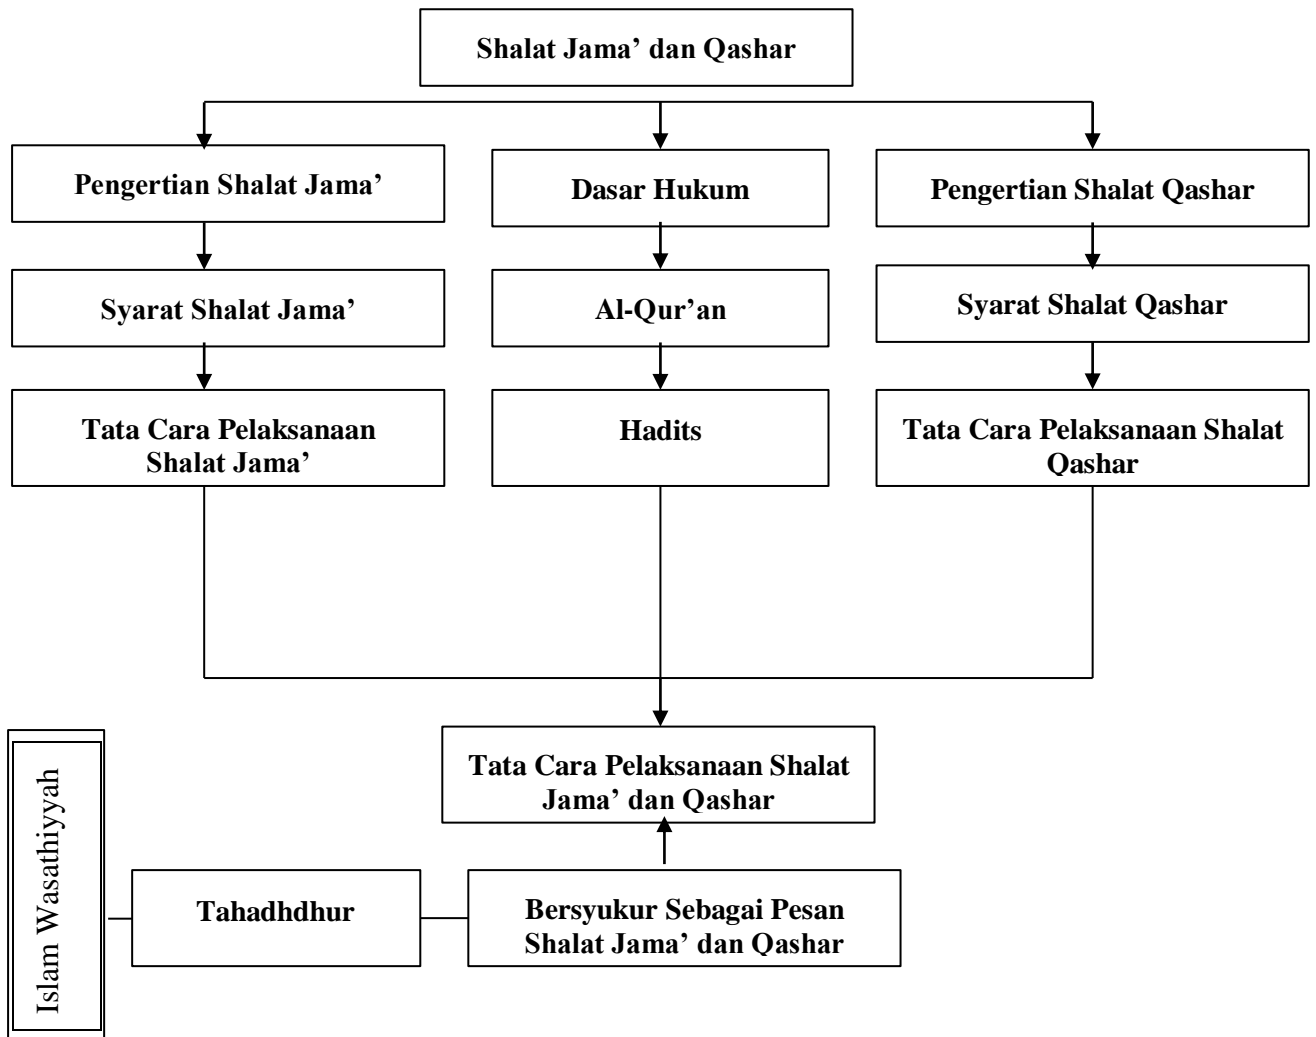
Shalat Jama' dan Qashar

Pengertian Shalat Jama'

Syarat Shalat Jama'

Tata Cara Pelaksanaan Shalat Jama'

Dasar Hukum

Al-Qur'an

Hadits

Pengertian Shalat Qashar

Syarat Shalat Qashar

Tata Cara Pelaksanaan Shalat Qashar

Tata Cara Pelaksanaan Shalat Jama' dan Qashar

Islam Wasathiyyah

Tahadhdhur

Bersyukur Sebagai Pesan Shalat Jama' dan Qashar